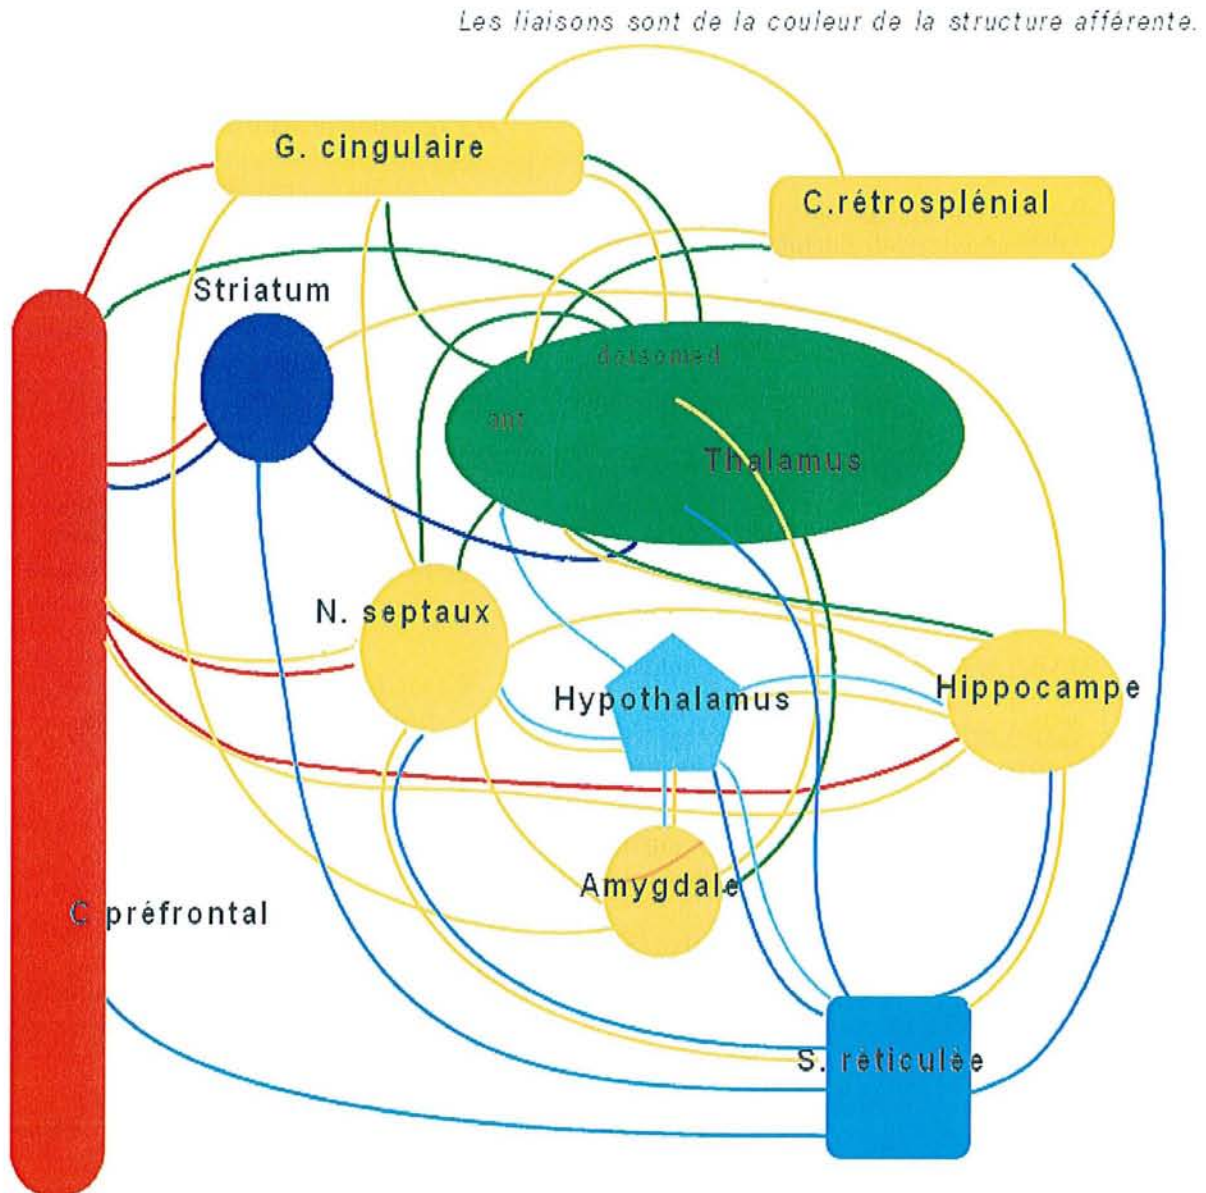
Les liaisons sont de la couleur de la structure afférente.

G. cingulaire

C.rétrosplénial

Striatum

dorsomed

ant

Thalamus

N. septaux

Hypothalamus

Hippocampe

Amygdale

C. préfrontal

S. réticulée